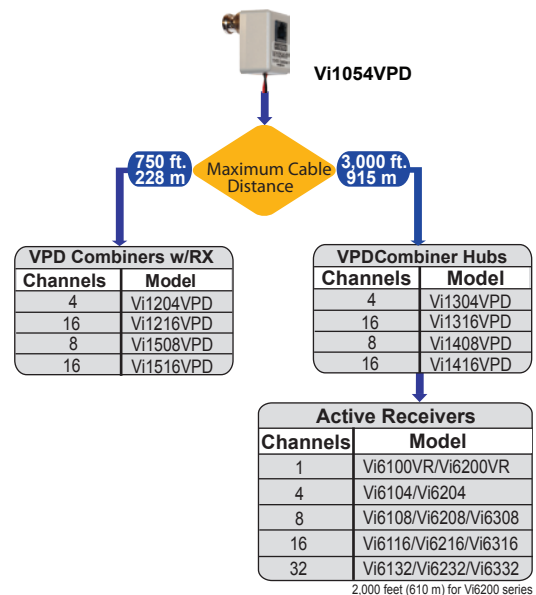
Vi1054VPD

750 ft.
228 m

Maximum Cable Distance

3,000 ft.
915 m

VPD Combiners w/RX

| Channels | Model |
|---|---|
| 4 | Vi1204VPD |
| 16 | Vi1216VPD |
| 8 | Vi1508VPD |
| 16 | Vi1516VPD |

VPDCombiner Hubs

| Channels | Model |
|---|---|
| 4 | Vi1304VPD |
| 16 | Vi1316VPD |
| 8 | Vi1408VPD |
| 16 | Vi1416VPD |

Active Receivers

| Channels | Model |
|---|---|
| 1 | Vi6100VR/Vi6200VR |
| 4 | Vi6104/Vi6204 |
| 8 | Vi6108/Vi6208/Vi6308 |
| 16 | Vi6116/Vi6216/Vi6316 |
| 32 | Vi6132/Vi6232/Vi6332 |

2,000 feet (610 m) for Vi6200 series